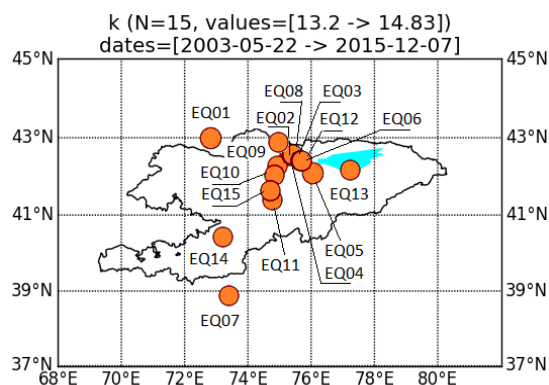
k (N=15, values=[13.2 -> 14.83])
dates=[2003-05-22 -> 2015-12-07]

45°N
43°N
41°N
39°N
37°N

45°N
43°N
41°N
39°N
37°N

68°E 70°E 72°E 74°E 76°E 78°E 80°E

EQ01
EQ08
EQ03
EQ02
EQ12
EQ06
EQ09
EQ10
EQ15
EQ13
EQ05
EQ04
EQ11
EQ14
EQ07